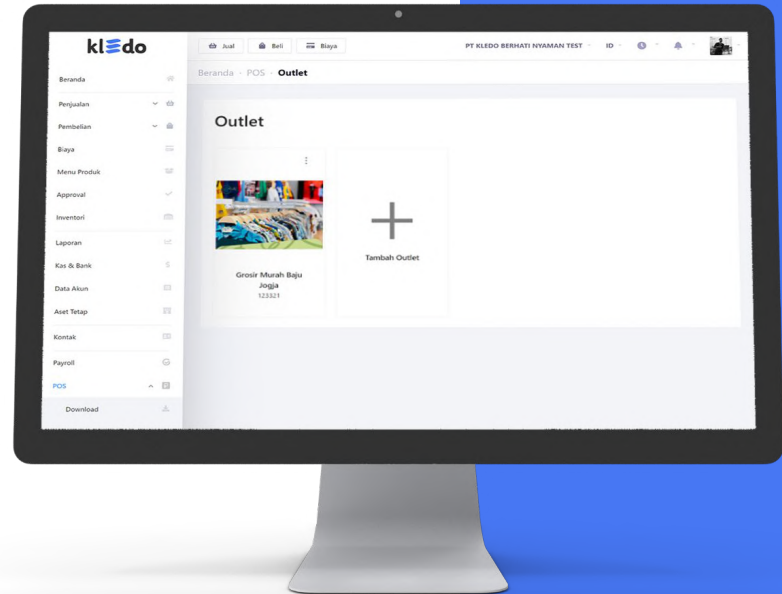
kledo

Jual
Beli
Biaya

PT KLEDO BERHATI NYAMAN TEST
ID

Beranda
Penjualan
Pembelian
Biaya
Menu Produk
Approval
Inventori
Laporan
Kas & Bank
Data Akun
Aset Tetap
Kontak
Payroll
POS
Download

Beranda · POS · Outlet

Outlet

Grosir Murah Baju Jogja
123321

Tambah Outlet